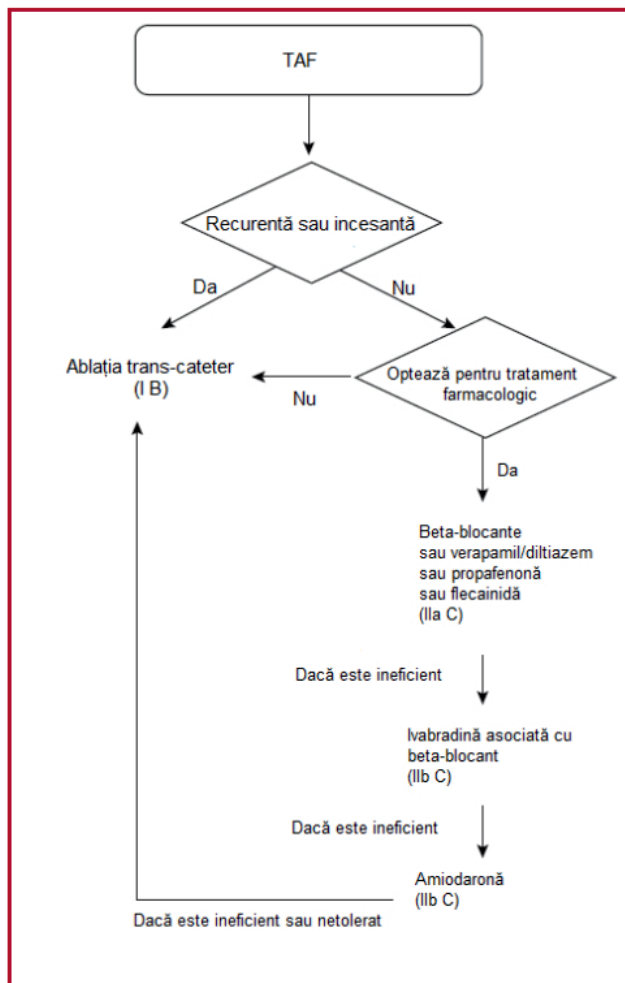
TAF

Recurentă sau incesantă

Da

Nu

Ablația trans-cateter
(I B)

Nu

Optează pentru tratament farmacologic

Da

Beta-blocante
sau verapamil/diltiazem
sau propafenonă
sau flecainidă
(IIa C)

Dacă este ineficient

Ivabradină asociată cu beta-blocant
(IIb C)

Dacă este ineficient

Amiodaronă
(IIb C)

Dacă este ineficient sau netolerat